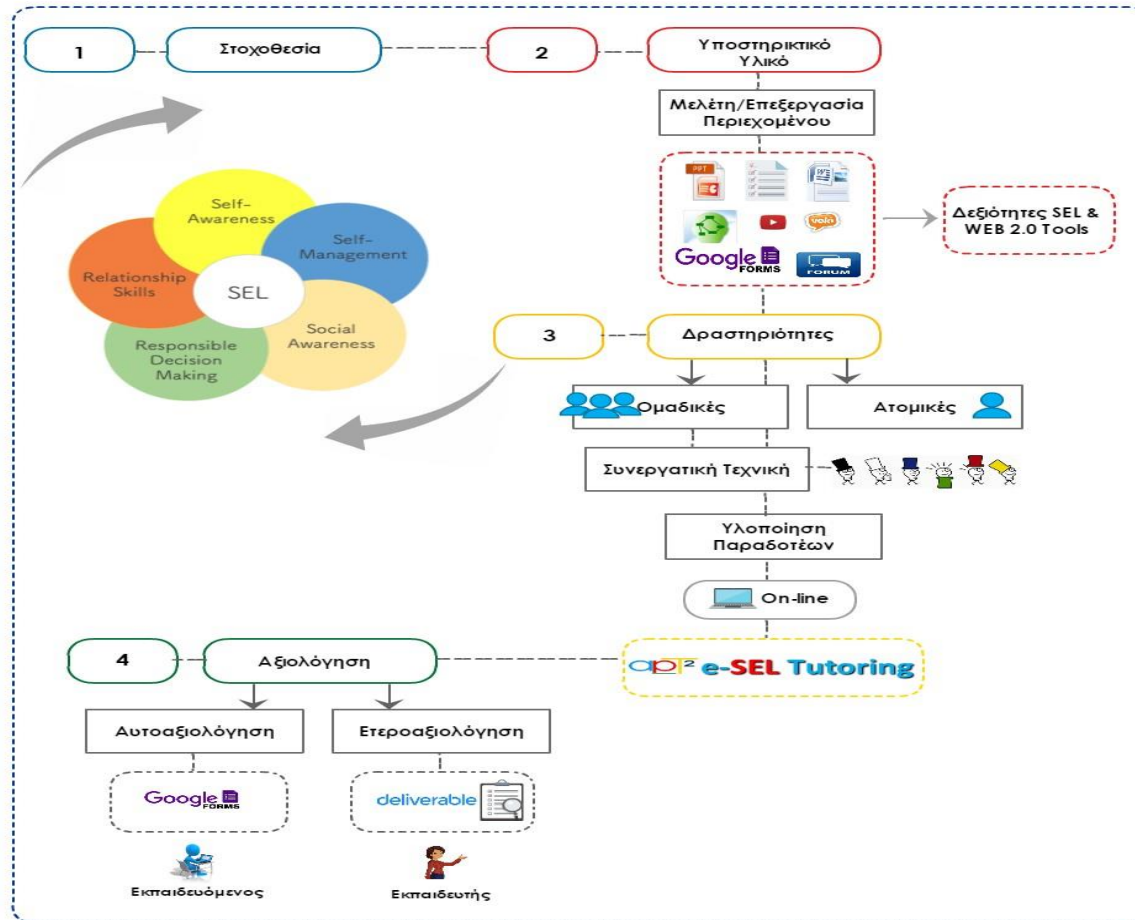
1

Στοχοθεσία

2

Υποστηρικτικό Υλικό

Μελέτη/Επεξεργασία Περιεχομένου

PPT

voki

Google FORMS

FORUM

Δεξιότητες SEL & WEB 2.0 Tools

Self-Awareness

Self-Management

Relationship Skills

SEL

Social Awareness

Responsible Decision Making

3

Δραστηριότητες

Ομαδικές

Ατομικές

Συνεργατική Τεχνική

Υλοποίηση Παραδοτέων

On-line

4

Αξιολόγηση

$apt^2$ e-SEL Tutoring

Αυτοαξιολόγηση

Ετεροαξιολόγηση

Google FORMS

deliverable

Εκπαιδευόμενος

Εκπαιδευτής